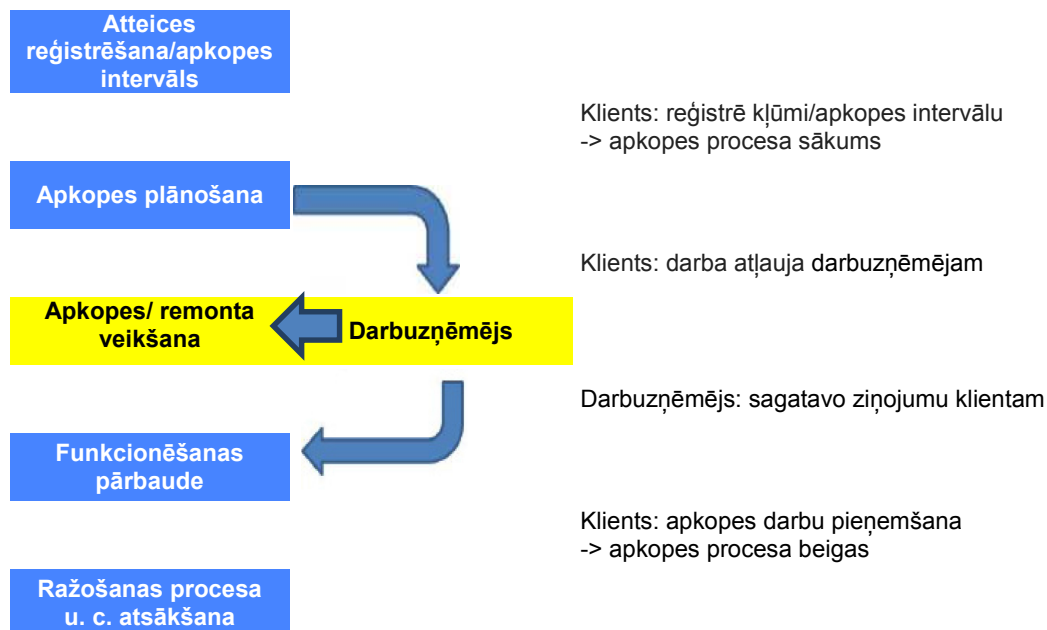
Atteices reģistrēšana/apkopes intervāls

Klients: reģistrē kļūmi/apkopes intervālu
-> apkopes procesa sākums

Apkopes plānošana

Klients: darba atļauja darbuzņēmējam

Apkopes/ remonta veikšana

Darbuzņēmējs

Darbuzņēmējs: sagatavo ziņojumu klientam

Funkcionēšanas pārbaude

Klients: apkopes darbu pieņemšana
-> apkopes procesa beigas

Ražošanas procesa u. c. atsākšana